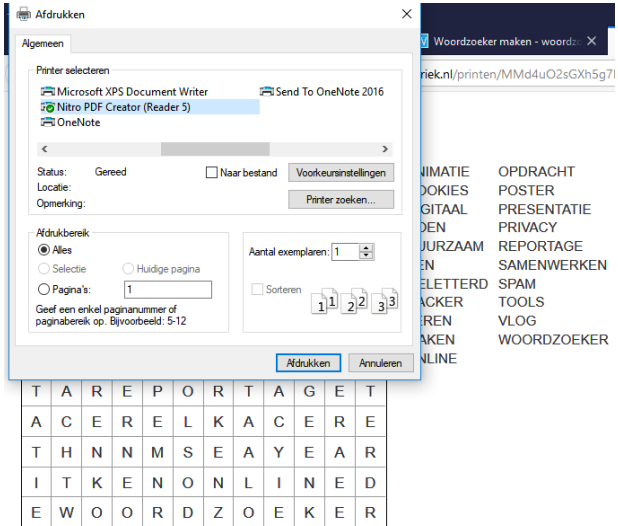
Afdrukken

Algemeen

Printer selecteren

Microsoft XPS Document Writer
Nitro PDF Creator (Reader 5)
OneNote
Send To OneNote 2016

Status: Gereed
Locatie:
Opmerking:

Naar bestand
Voorkeursinstellingen
Printer zoeken...

Afdrukbereik
Alles
Selectie
Huidige pagina
Pagina's: 1
Geef een enkel paginanummer of paginabereik op. Bijvoorbeeld: 5-12

Aantal exemplaren: 1
Sorteren
1 1 2 2 3 3

Afdrukken
Annuleren

Woordzoeker maken - woordz
riek.nl/printen/MMd4uO2sGXh5g7

NIMATIE
OOKIES
IGITAAL
DEN
UURZAAM
EN
ELETTERD
ACKER
EREN
AKEN
NLINE

OPDRACHT
POSTER
PRESENTATIE
PRIVACY
REPORTAGE
SAMENWERKEN
SPAM
TOOLS
VLOG
WOORDZOEKER

| T | A | R | E | P | O | R | T | A | G | E | T |
|---|---|---|---|---|---|---|---|---|---|---|---|
| A | C | E | R | E | L | K | A | C | E | R | E |
| T | H | N | N | M | S | E | A | Y | E | A | R |
| I | T | K | E | N | O | N | L | I | N | E | D |
| E | W | O | O | R | D | Z | O | E | K | E | R |